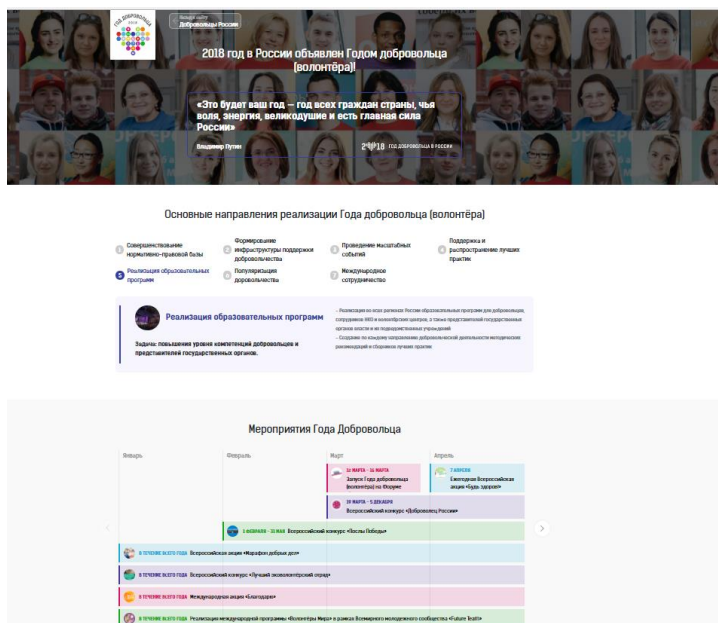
ГОД ДОБРОВОЛЬЦА 2018

Перейти на сайт
Добровольцы России

2018 год в России объявлен Годом добровольца (волонтёра)!

«Это будет ваш год — год всех граждан страны, чья воля, энергия, великодушие и есть главная сила России»

Владимир Путин

2018 ГОД ДОБРОВОЛЬЦА В РОССИИ

Основные направления реализации Года добровольца (волонтёра)

Совершенствование нормативно-правовой базы

Формирование инфраструктуры поддержки добровольчества

Проведение масштабных событий

Поддержка и распространение лучших практик

Реализация образовательных программ

Популяризация добровольчества

Международное сотрудничество

Реализация образовательных программ

Задачи: повышение уровня компетенций добровольцев и представителей государственных органов.

– Реализация во всех регионах России образовательных программ для добровольцев, сотрудников НКО и волонтёрских центров, а также представителей государственных органов власти и их подведомственных учреждений
– Создание по каждому направлению добровольческой деятельности методических рекомендаций и сборников лучших практик

Мероприятия Года Добровольца

Январь | Февраль | Март | Апрель

11 МАРТА - 11 МАРТА
Запуск Год добровольца (волонтёра) на Юмориме

7 АПРЕЛЯ
Ежегодная Всероссийская акция «Будь здоров!»

20 МАРТА - 5 ДЕКАБРЯ
Всероссийский конкурс «Доброволец России»

1 ФЕВРАЛЯ - 31 МАЯ Всероссийский конкурс «Послы Победы»

В ТЕЧЕНИЕ ВСЕГО ГОДА Всероссийская акция «Марафон добрых дел»

В ТЕЧЕНИЕ ВСЕГО ГОДА Всероссийский конкурс «Лучший экологический отряд»

В ТЕЧЕНИЕ ВСЕГО ГОДА Международная акция «Благодарю»

В ТЕЧЕНИЕ ВСЕГО ГОДА Реализация международной программы «Волонтёры Мира» в рамках Всемирного молодежного сообщества «Future Team»